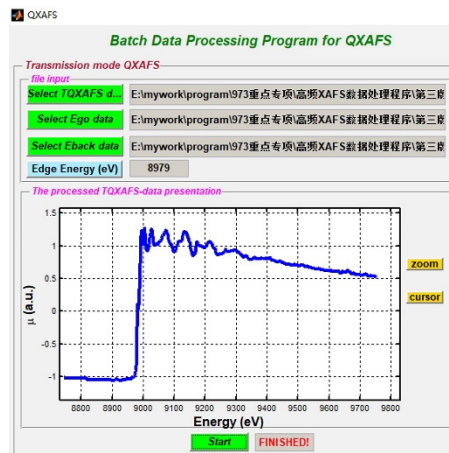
QXAFS

Batch Data Processing Program for QXAFS

Transmission mode QXAFS

file input

Select TQXAFS d...
E:\mywork\program\973重点专项\高频XAFS数据处理程序\第三

Select Ego data
E:\mywork\program\973重点专项\高频XAFS数据处理程序\第三

Select Eback data
E:\mywork\program\973重点专项\高频XAFS数据处理程序\第三

Edge Energy (eV)
8979

The processed TQXAFS-data presentation

1.5
1
0.5
0
-0.5
-1

μ (a.u.)

8800 8900 9000 9100 9200 9300 9400 9500 9600 9700 9800

Energy (eV)

zoom

cursor

Start

FINISHED!